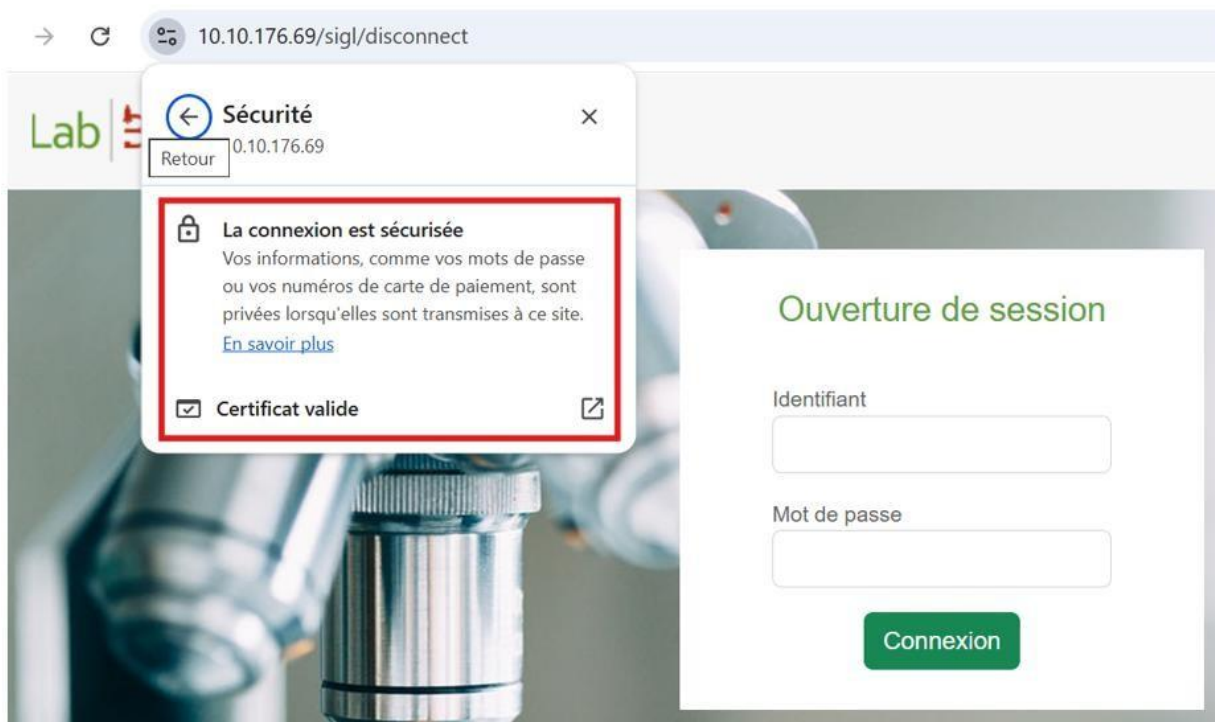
10.10.176.69/sigl/disconnect

Lab

Sécurité
Retour 0.10.176.69

La connexion est sécurisée
Vos informations, comme vos mots de passe ou vos numéros de carte de paiement, sont privées lorsqu'elles sont transmises à ce site.
En savoir plus

Certificat valide

Ouverture de session

Identifiant

Mot de passe

Connexion